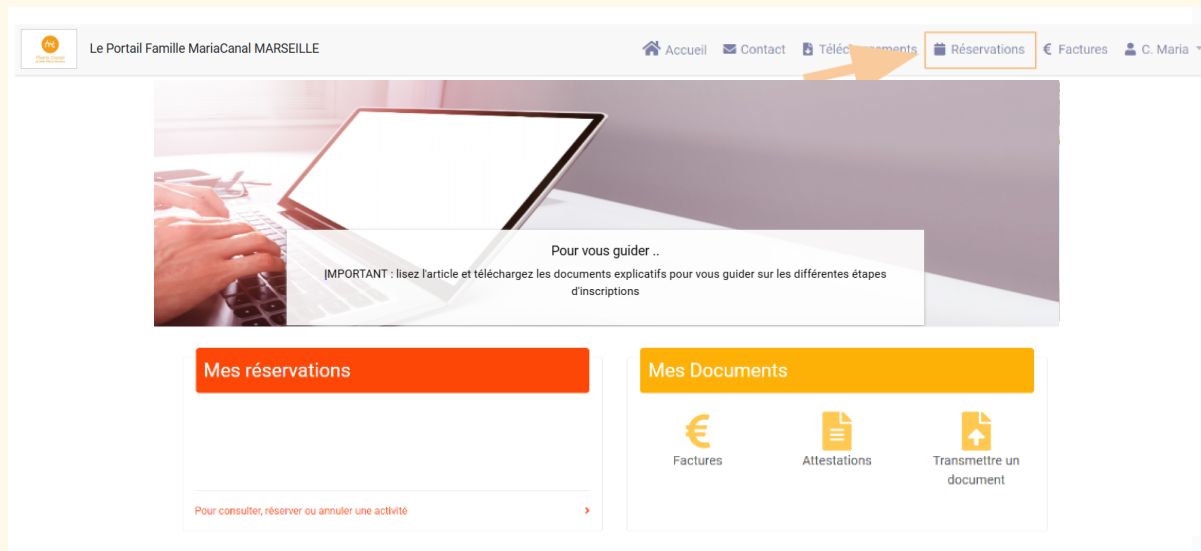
Le Portail Famille MariaCanal MARSEILLE

Accueil Contact Télé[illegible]ements Réservations Factures C. Maria

Pour vous guider ..

IMPORTANT : lisez l'article et téléchargez les documents explicatifs pour vous guider sur les différentes étapes d'inscriptions

Mes réservations

Pour consulter, réserver ou annuler une activité

Mes Documents

Factures

Attestations

Transmettre un document